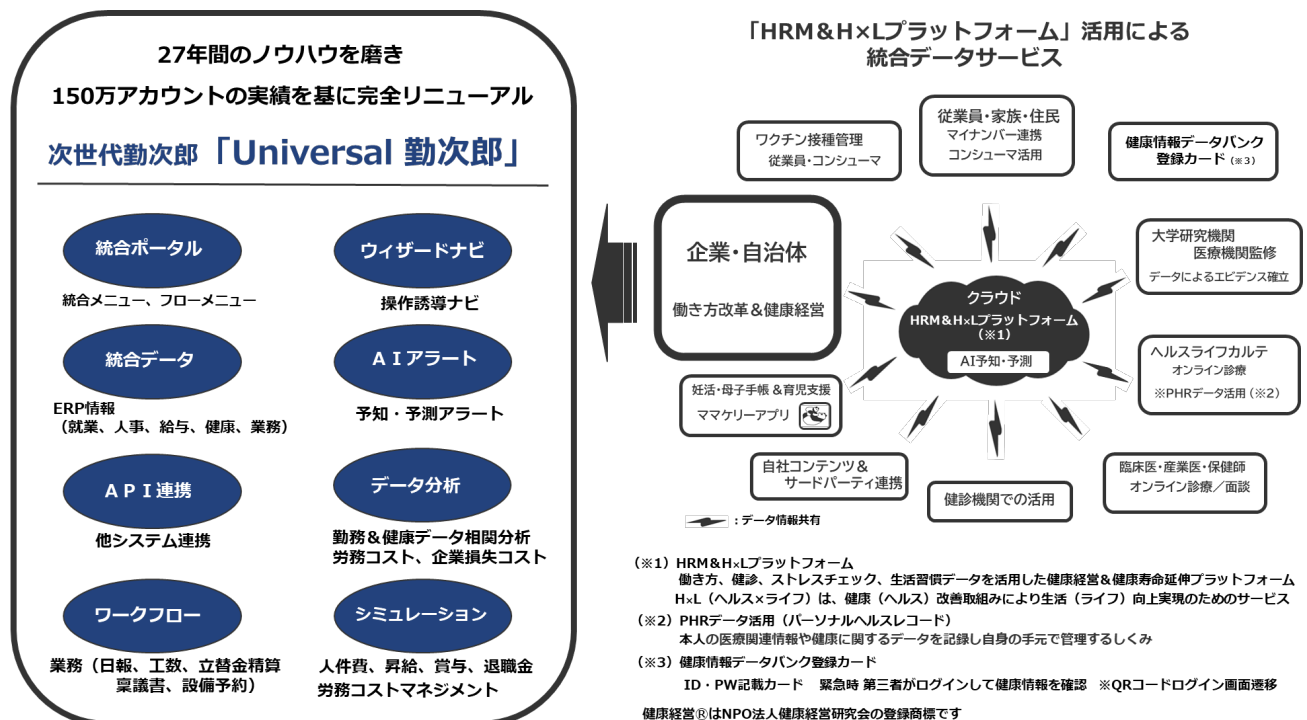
27年間のノウハウを磨き
150万アカウントの実績を基に完全リニューアル

次世代勤次郎「Universal 勤次郎」

統合ポータル
統合メニュー、フローメニュー

ウィザードナビ
操作誘導ナビ

統合データ
ERP情報
（就業、人事、給与、健康、業務）

ＡＩアラート
予知・予測アラート

ＡＰＩ連携
他システム連携

データ分析
勤務＆健康データ相関分析
労務コスト、企業損失コスト

ワークフロー
業務（日報、工数、立替金精算
稟議書、設備予約）

シミュレーション
人件費、昇給、賞与、退職金
労務コストマネジメント

「HRM＆H×Lプラットフォーム」活用による
統合データサービス

ワクチン接種管理
従業員・コンシューマ

従業員・家族・住民
マイナンバー連携
コンシューマ活用

健康情報データバンク
登録カード（※3）

企業・自治体
働き方改革＆健康経営

大学研究機関
医療機関監修
データによるエビデンス確立

クラウド
HRM＆H×Lプラットフォーム
（※1）
AI予知・予測

ヘルスライフカルテ
オンライン診療
※PHRデータ活用（※2）

妊活・母子手帳＆育児支援
ママケリーアプリ

自社コンテンツ＆
サードパーティ連携

健診機関での活用

臨床医・産業医・保健師
オンライン診療／面談

：データ情報共有

（※1）HRM＆H×Lプラットフォーム
働き方、健診、ストレスチェック、生活習慣データを活用した健康経営＆健康寿命延伸プラットフォーム
H×L（ヘルス×ライフ）は、健康（ヘルス）改善取組みにより生活（ライフ）向上実現のためのサービス
（※2）PHRデータ活用（パーソナルヘルスレコード）
本人の医療関連情報や健康に関するデータを記録し自身の手元で管理するしくみ
（※3）健康情報データバンク登録カード
ID・PW記載カード　緊急時 第三者がログインして健康情報を確認　※QRコードログイン画面遷移

健康経営®はNPO法人健康経営研究会の登録商標です